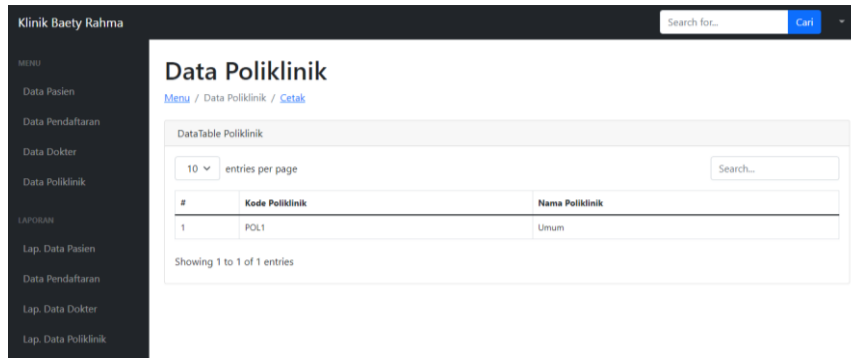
Klinik Baety Rahma

Search for...

Cari

MENU

Data Pasien

Data Pendaftaran

Data Dokter

Data Poliklinik

LAPORAN

Lap. Data Pasien

Data Pendaftaran

Lap. Data Dokter

Lap. Data Poliklinik

Data Poliklinik

Menu / Data Poliklinik / Cetak

DataTable Poliklinik

10 entries per page

Search...

| # | Kode Poliklinik | Nama Poliklinik |
|---|---|---|
| 1 | POL1 | Umum |

Showing 1 to 1 of 1 entries